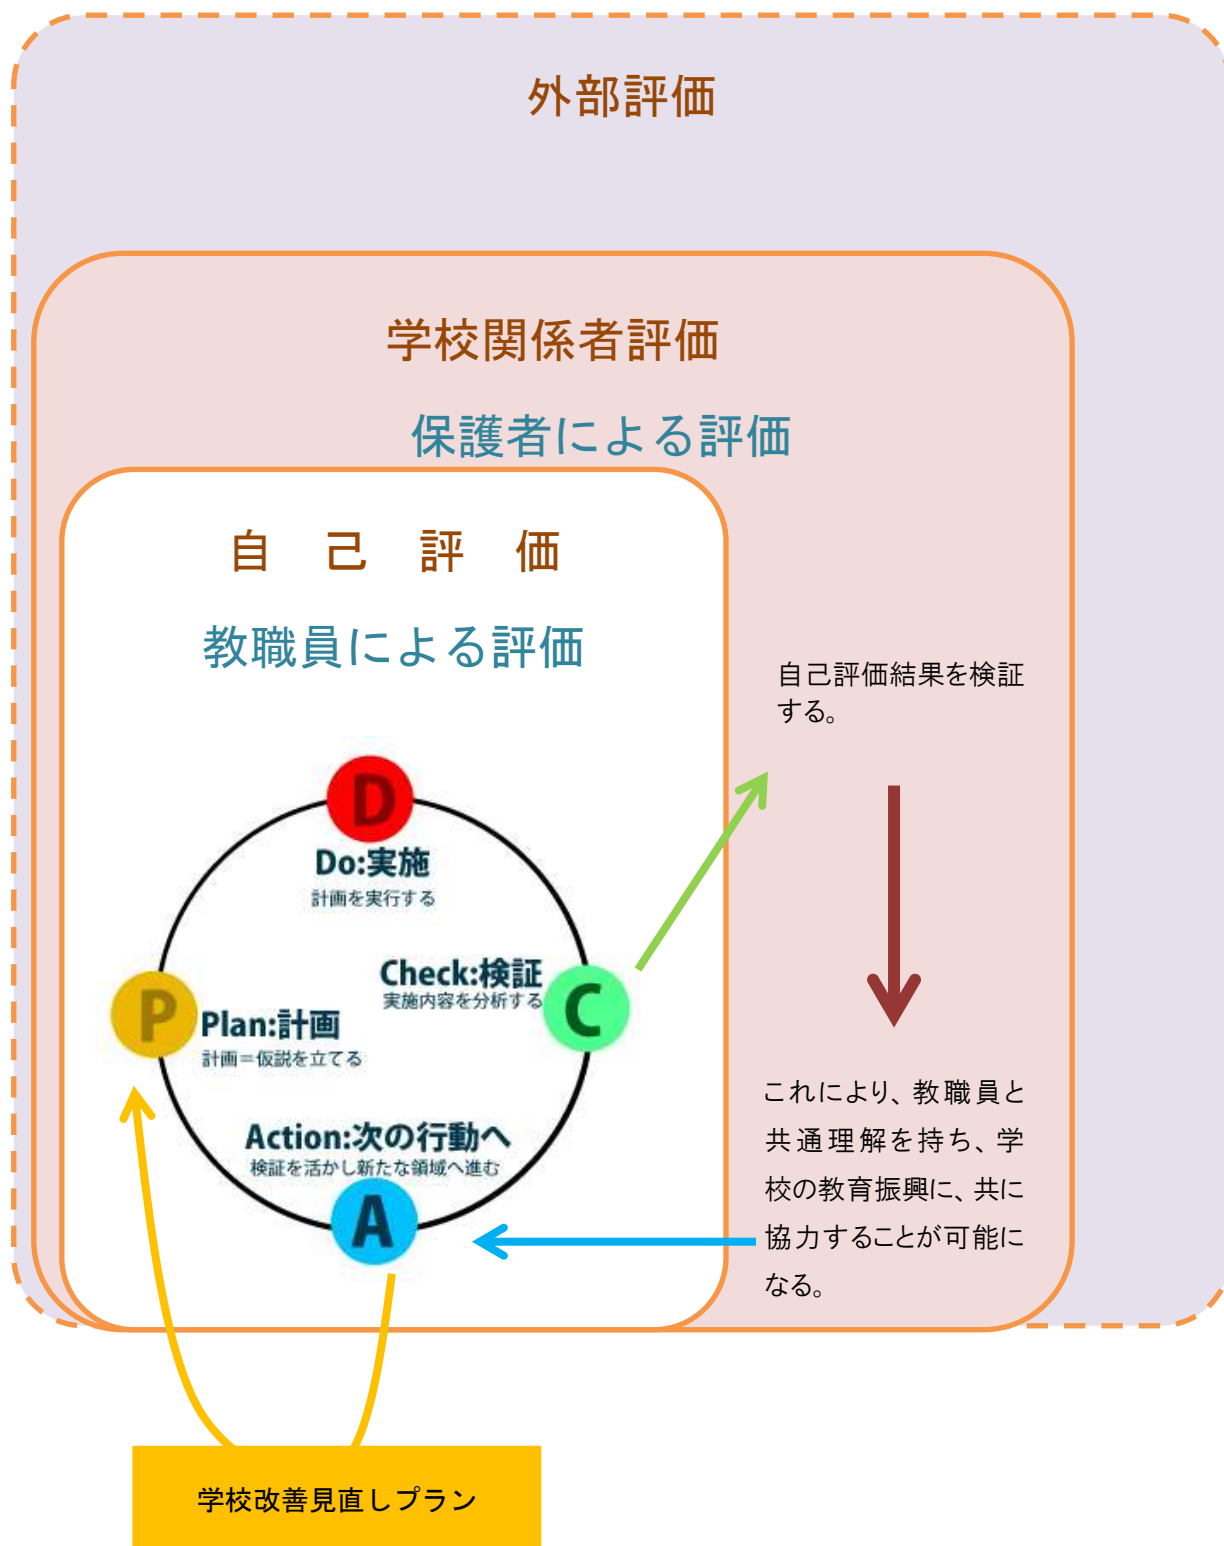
外部評価

学校関係者評価

保護者による評価

自　己　評　価

教職員による評価

D
Do:実施
計画を実行する

Check:検証
実施内容を分析する
C

P
Plan:計画
計画＝仮説を立てる

Action:次の行動へ
検証を活かし新たな領域へ進む
A

自己評価結果を検証する。

これにより、教職員と共通理解を持ち、学校の教育振興に、共に協力することが可能になる。

学校改善見直しプラン